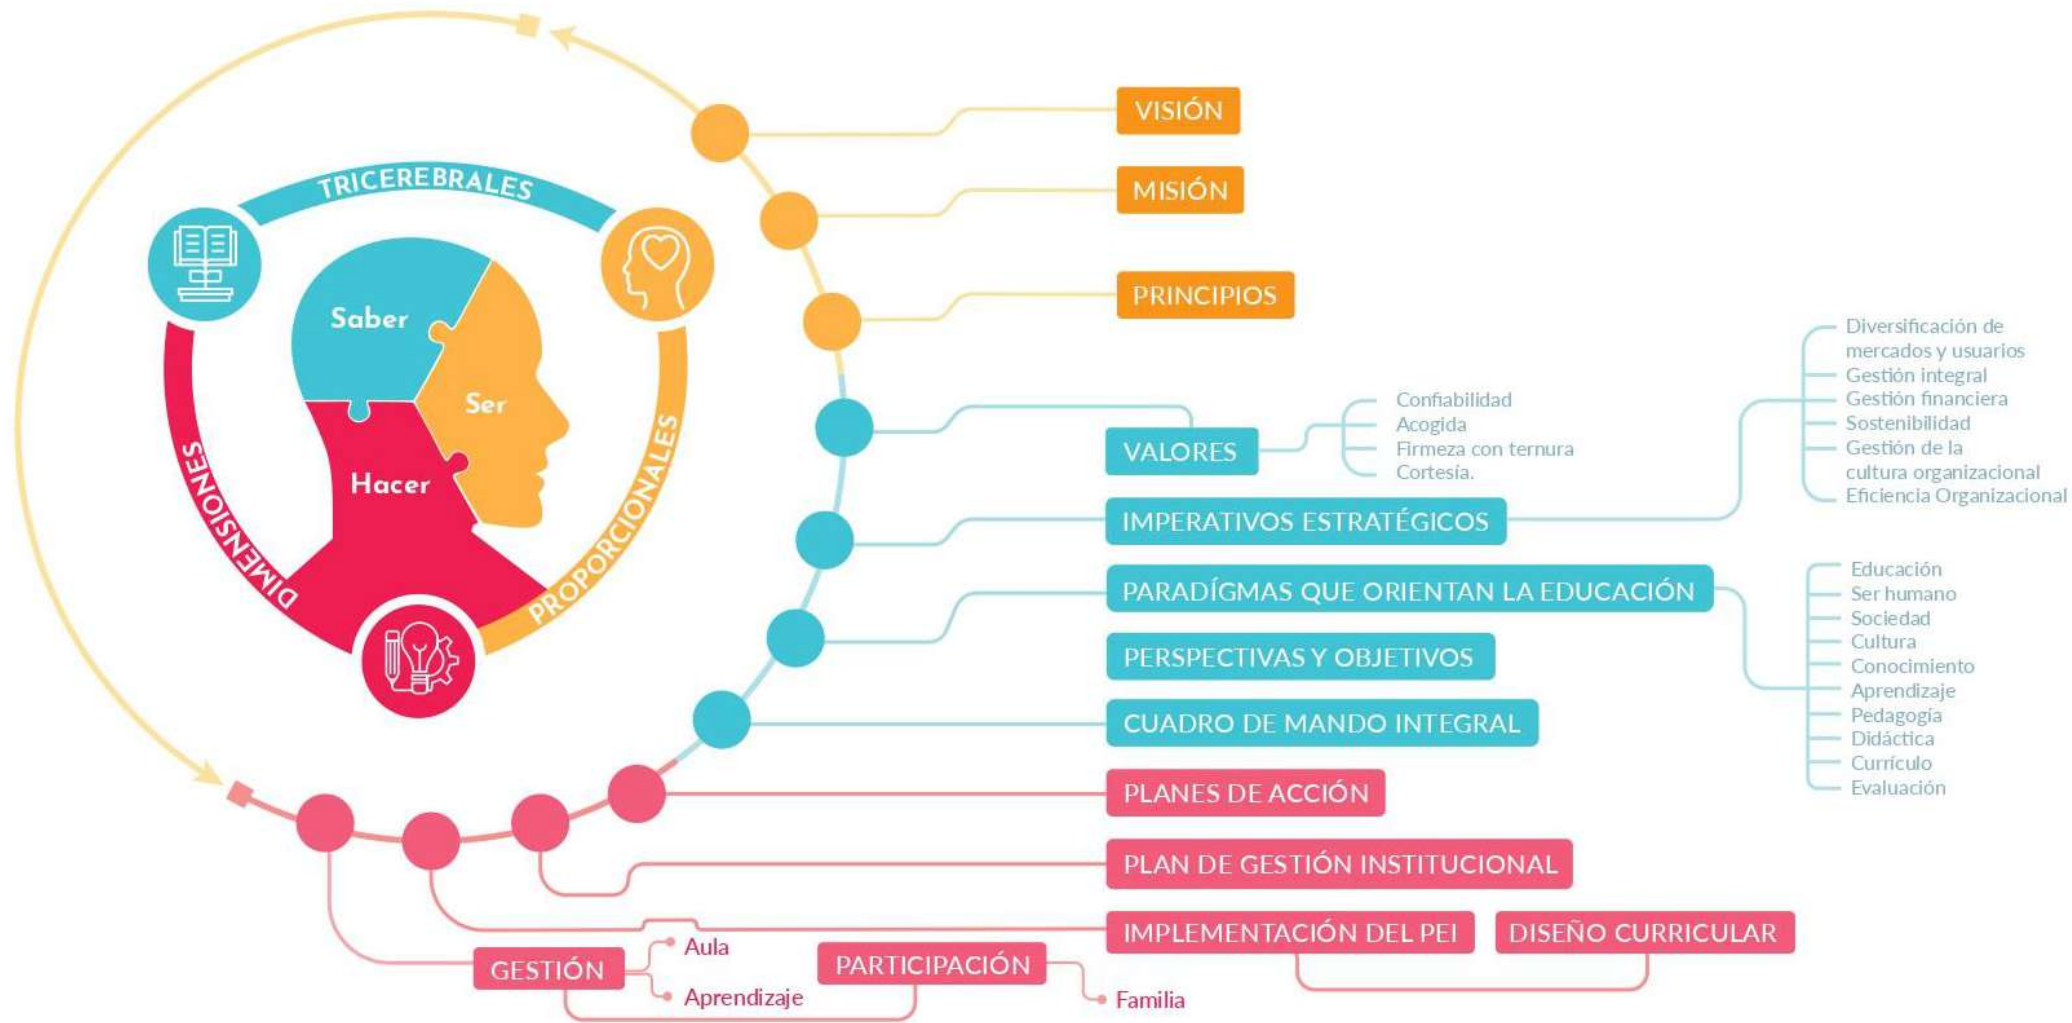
TRICEREBRALES

Saber

Ser

Hacer

DIMENSIONES

PROPORCIONALES

VISIÓN

MISIÓN

PRINCIPIOS

VALORES

Confiabilidad
Acogida
Firmeza con ternura
Cortesía.

IMPERATIVOS ESTRATÉGICOS

Diversificación de mercados y usuarios
Gestión integral
Gestión financiera
Sostenibilidad
Gestión de la cultura organizacional
Eficiencia Organizacional

PARADÍGMAS QUE ORIENTAN LA EDUCACIÓN

Educación
Ser humano
Sociedad
Cultura
Conocimiento
Aprendizaje
Pedagogía
Didáctica
Currículo
Evaluación

PERSPECTIVAS Y OBJETIVOS

CUADRO DE MANDO INTEGRAL

PLANES DE ACCIÓN

PLAN DE GESTIÓN INSTITUCIONAL

IMPLEMENTACIÓN DEL PEI

DISEÑO CURRICULAR

GESTIÓN

Aula

Aprendizaje

PARTICIPACIÓN

Familia